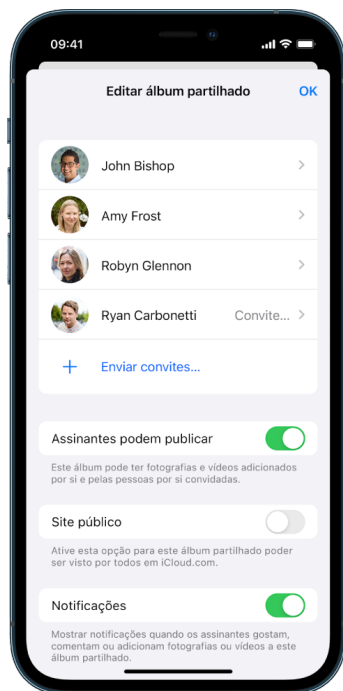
09:41

Editar álbum partilhado

OK

John Bishop

Amy Frost

Robyn Glennon

Ryan Carbonetti

Convite...

+ Enviar convites...

Assinantes podem publicar

Este álbum pode ter fotografias e vídeos adicionados por si e pelas pessoas por si convidadas.

Site público

Ative esta opção para este álbum partilhado poder ser visto por todos em iCloud.com.

Notificações

Mostrar notificações quando os assinantes gostam, comentam ou adicionam fotografias ou vídeos a este álbum partilhado.